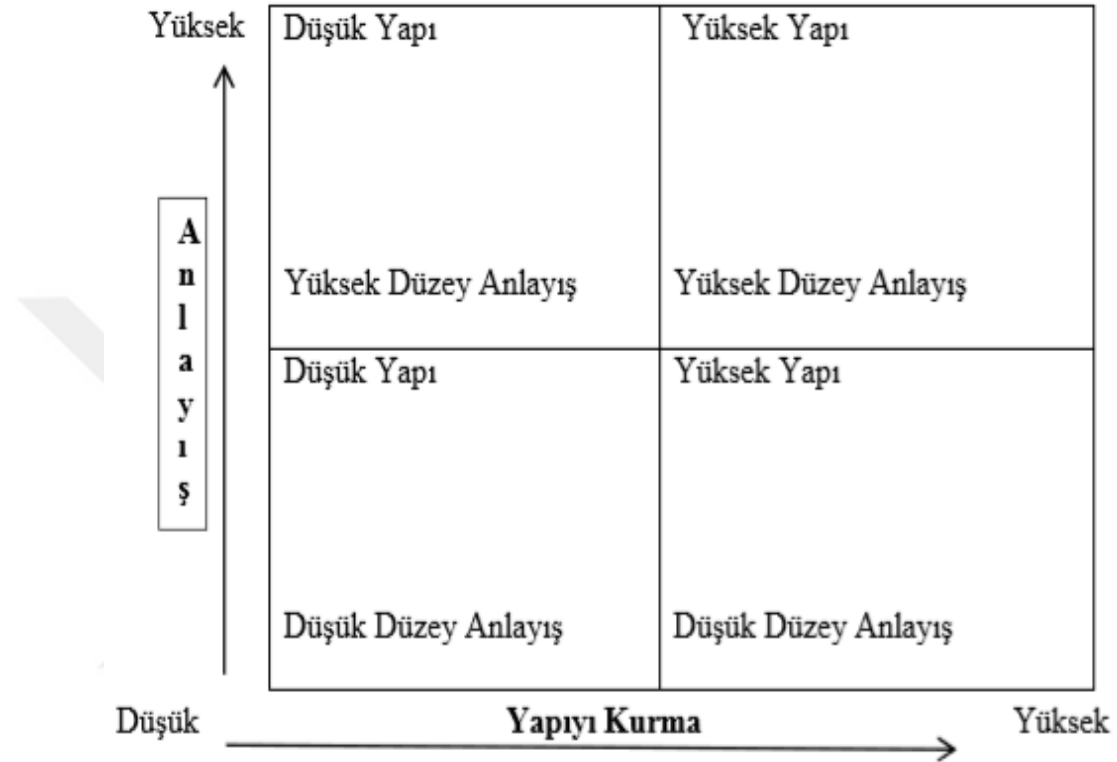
Yüksek

Anlayış

| Düşük Yapı<br><br>Yüksek Düzey Anlayış | Yüksek Yapı<br><br>Yüksek Düzey Anlayış |
|---|---|
| Düşük Yapı<br><br>Düşük Düzey Anlayış | Yüksek Yapı<br><br>Düşük Düzey Anlayış |

Düşük **Yapıyı Kurma** Yüksek